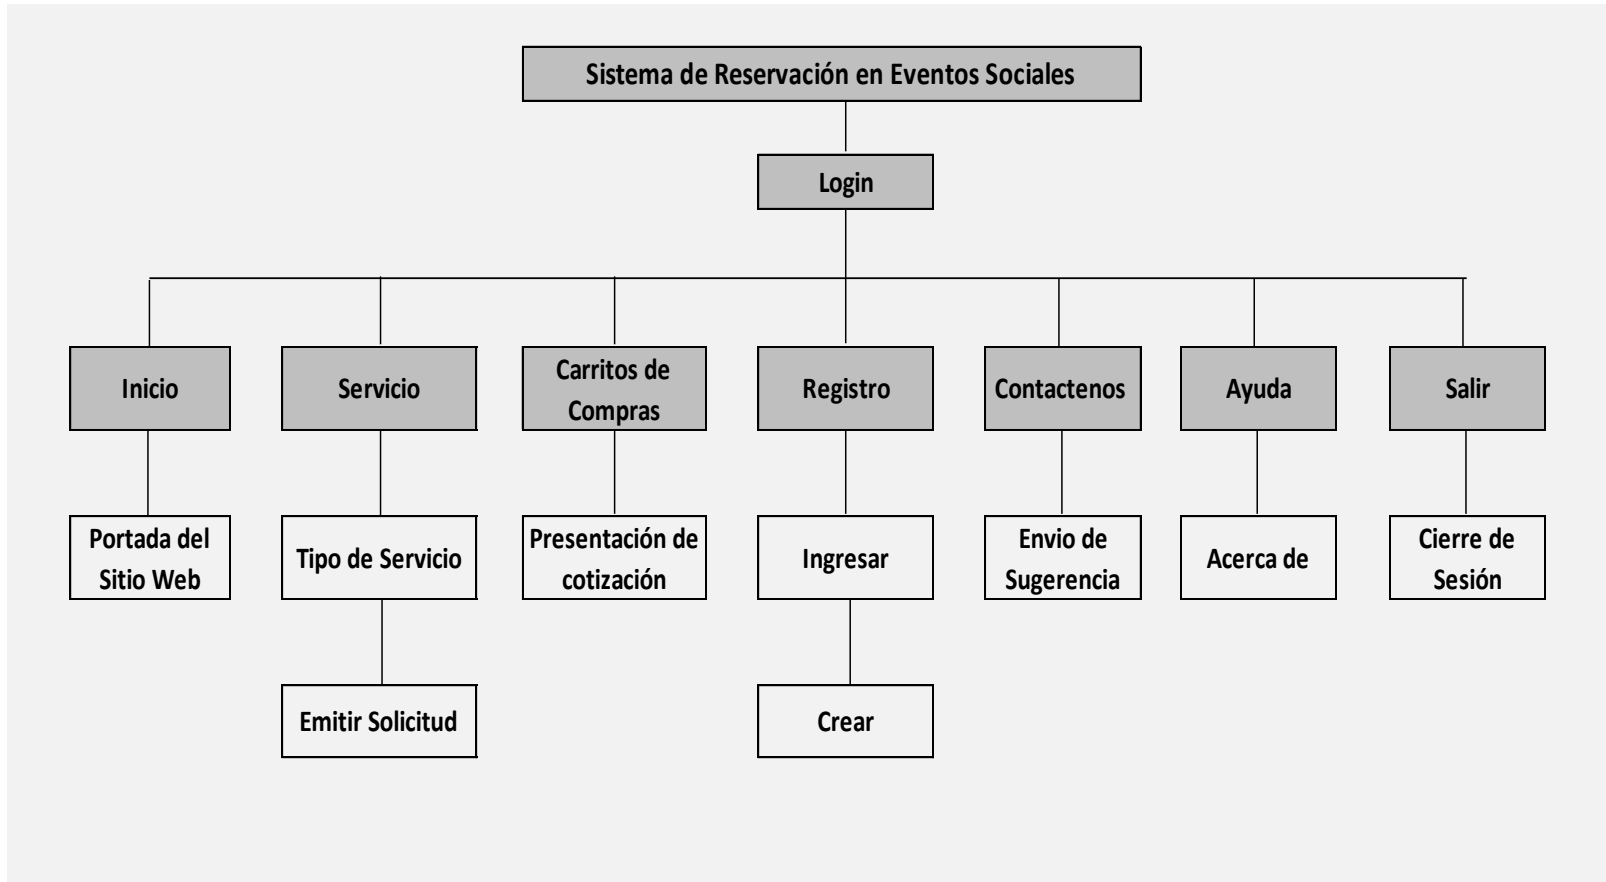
Sistema de Reservación en Eventos Sociales

Login

Inicio

Servicio

Carritos de Compras

Registro

Contactenos

Ayuda

Salir

Portada del Sitio Web

Tipo de Servicio

Emitir Solicitud

Presentación de cotización

Ingresar

Crear

Envio de Sugerencia

Acerca de

Cierre de Sesión